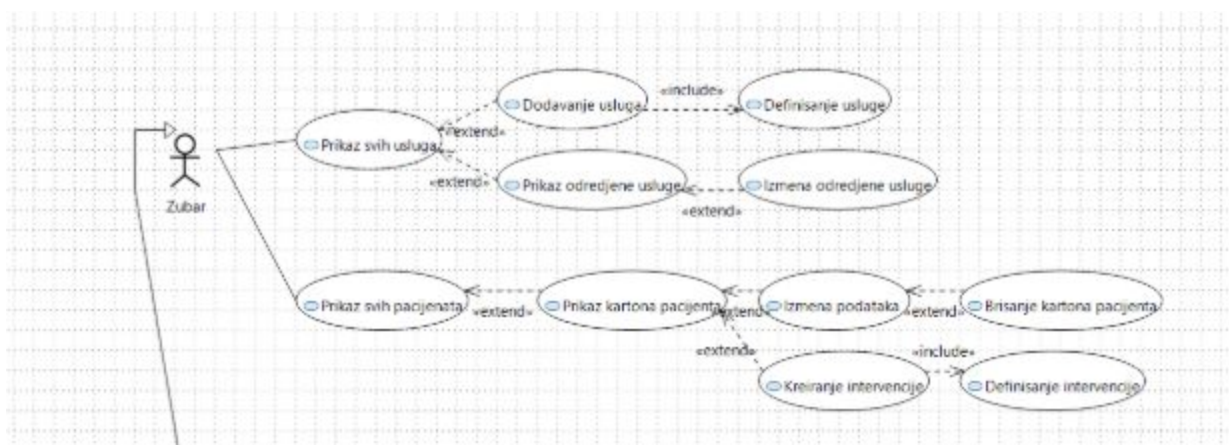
Zubar

Prikaz svih usluga

Dodavanje usluga

«include»

Definisanje usluge

«extend»

«extend»

Prikaz odredjene usluge

Izmena odredjene usluge

«extend»

Prikaz svih pacijenata

«extend»

Prikaz kartona pacijenta

«extend»

Izmena podataka

«extend»

Brisanje kartona pacijenta

«extend»

«include»

Kreiranje intervencije

Definisanje intervencije